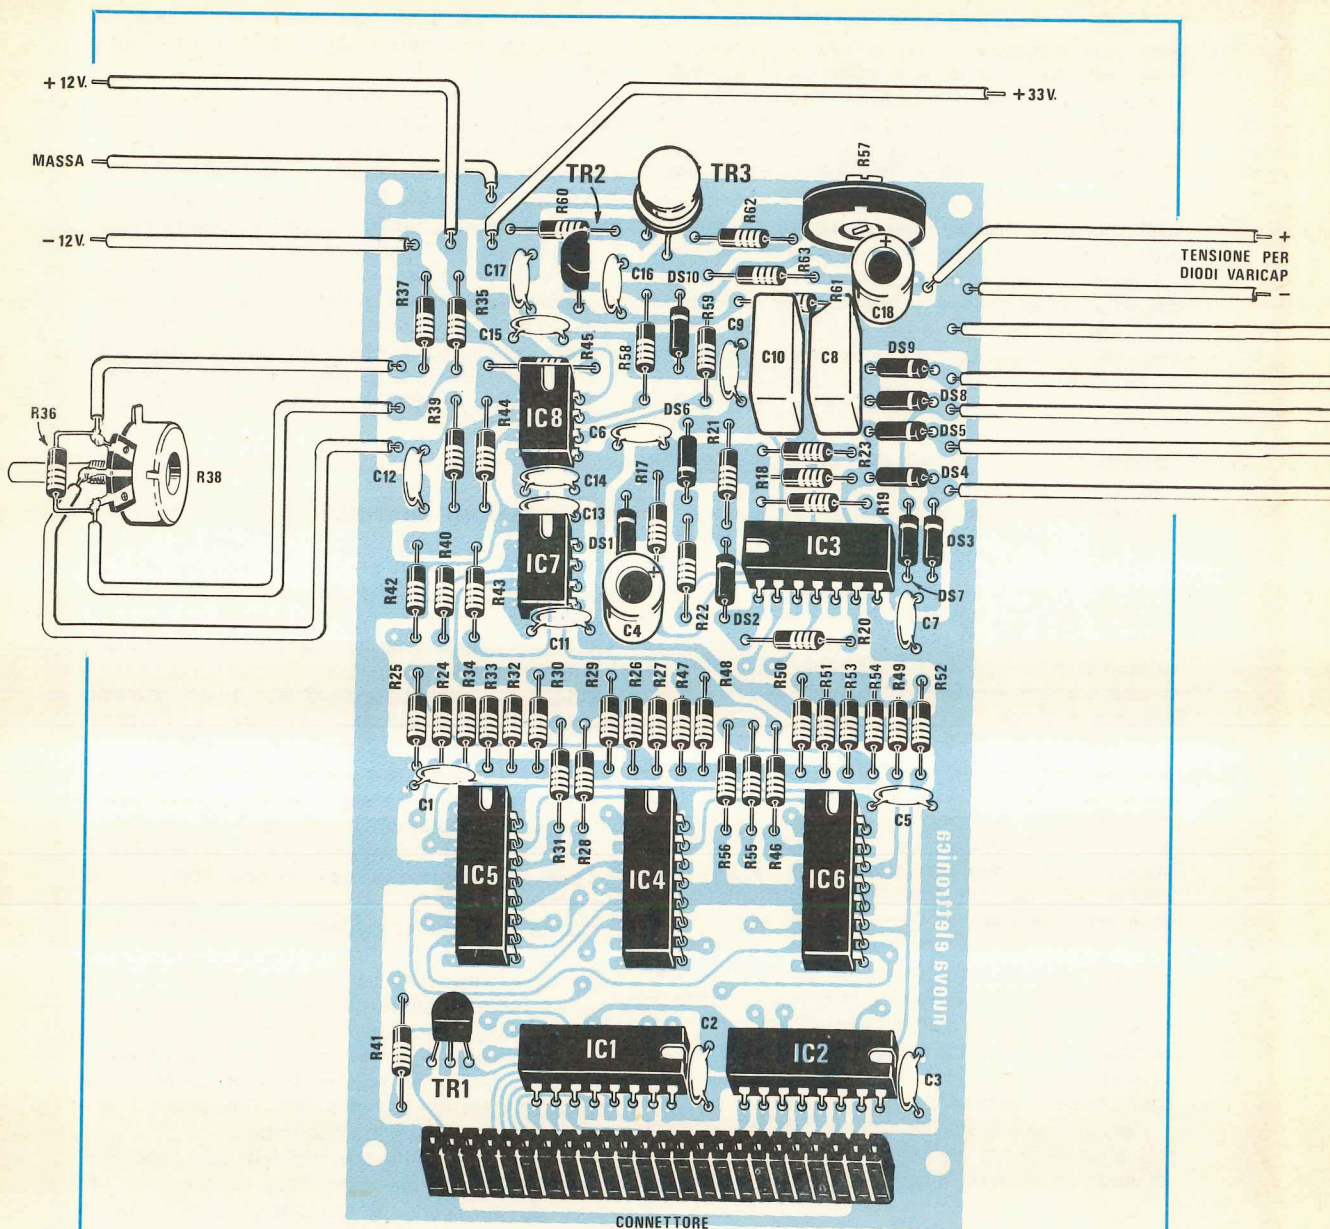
+ 12 V.
+ 33 V.
MASSA
TR2
TR3
R57
− 12 V.
R60
R62
TENSIONE PER DIODI VARICAP
+
−
C17
C16
DS10
R63
R61
C18
R37
R35
R59
C15
R45
R58
C9
C10
C8
DS9
DS8
DS5
DS4
R36
R39
R44
IC8
DS6
C6
R21
R38
C12
C14
R17
R18
R23
R19
C13
IC3
DS1
DS3
R40
IC7
R42
R43
R22
DS7
C4
DS2
R20
C7
C11
R25
R24
R34
R33
R32
R30
R29
R26
R27
R47
R48
R50
R51
R53
R54
R49
R52
C1
C5
R31
R28
R56
R55
R46
IC5
IC4
IC6
nuova elettronica
R41
C2
IC1
IC2
TR1
C3
CONNETTORE